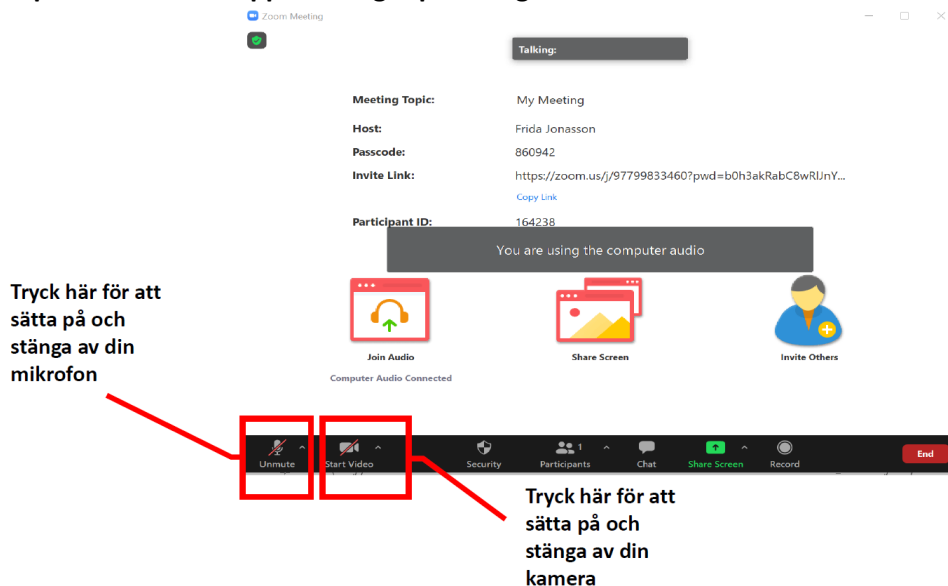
Zoom Meeting

Talking:

Meeting Topic: My Meeting

Host: Frida Jonasson

Passcode: 860942

Invite Link: https://zoom.us/j/97799833460?pwd=b0h3akRabC8wRlJnY...

Copy Link

Participant ID: 164238

You are using the computer audio

Tryck här för att sätta på och stänga av din mikrofon

Join Audio

Computer Audio Connected

Share Screen

Invite Others

Unmute

Start Video

Security

Participants 1

Chat

Share Screen

Record

End

Tryck här för att sätta på och stänga av din kamera